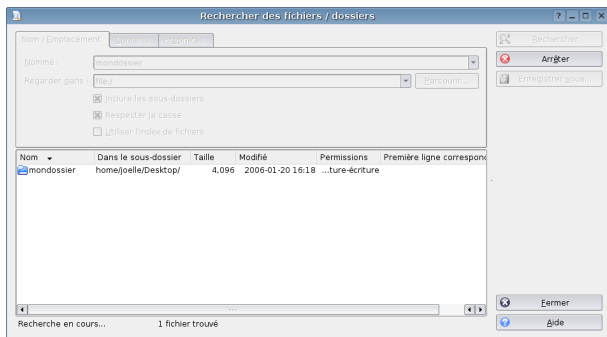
Rechercher des fichiers / dossiers

Nom / Emplacement | Contenu | Propriétés

Nommé : mondossier

Regarder dans : file:/

Parcourir...

Inclure les sous-dossiers

Respecter la casse

Utiliser l'index de fichiers

Rechercher

Arrêter

Enregistrer sous...

| Nom | Dans le sous-dossier | Taille | Modifié | Permissions | Première ligne correspond |
|---|---|---|---|---|---|
| mondossier | home/joelle/Desktop/ | 4,096 | 2006-01-20 16:18 | ...ture-écriture | |

Fermer

Aide

Recherche en cours... 1 fichier trouvé